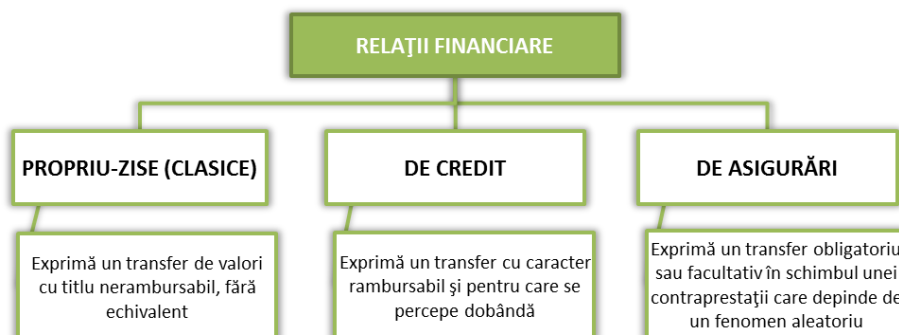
RELAŢII FINANCIARE

PROPRIU-ZISE (CLASICE)

Exprimă un transfer de valori cu titlu nerambursabil, fără echivalent

DE CREDIT

Exprimă un transfer cu caracter rambursabil şi pentru care se percepe dobândă

DE ASIGURĂRI

Exprimă un transfer obligatoriu sau facultativ în schimbul unei contraprestaţii care depinde de un fenomen aleatoriu